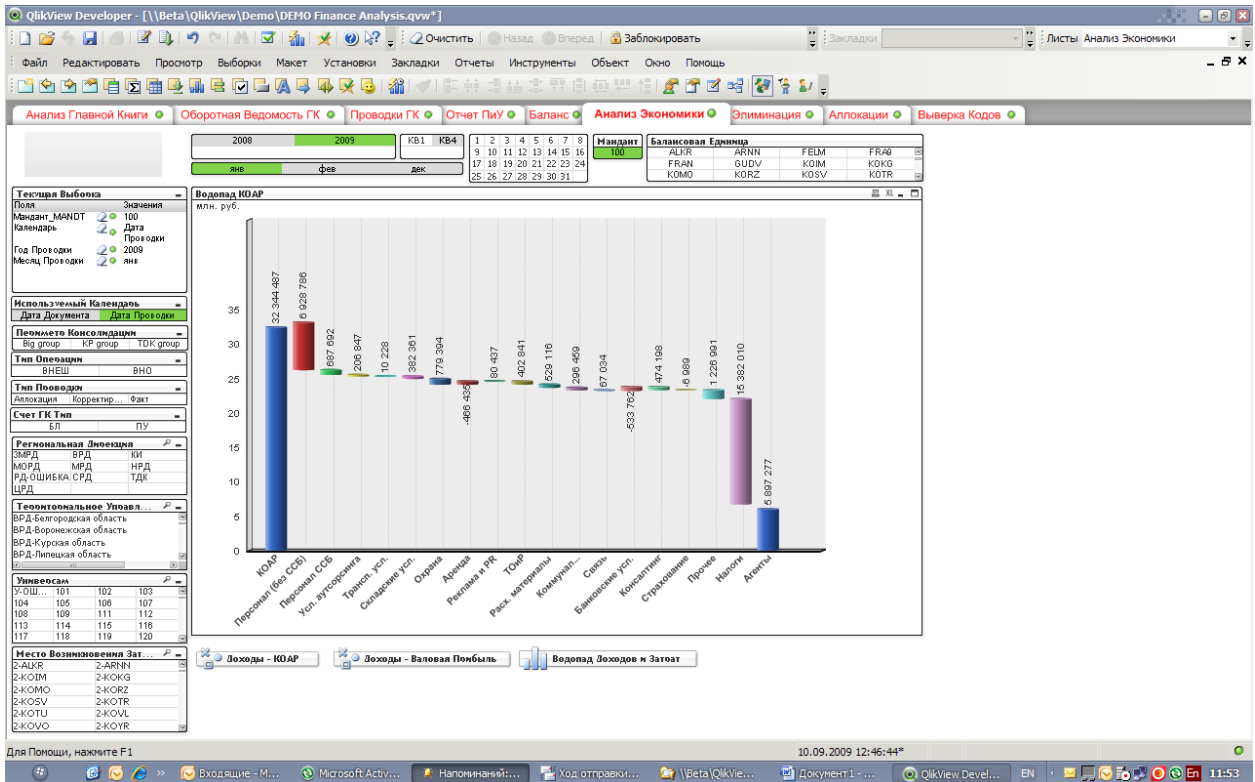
QlikView Developer - [\\Beta\QlikView\Demo\DEMO Finance Analysis.qvw*]

Очистить Назад Вперед Заблокировать Закладки Листы Анализ Экономики

Файл Редактировать Просмотр Выборки Макет Установки Закладки Отчеты Инструменты Объект Окно Помощь

Анализ Главной Книги | Оборотная Ведомость ГК | Проводки ГК | Отчет ПиУ | Баланс | Анализ Экономики | Элиминация | Аллокации | Выверка Кодов

2008 2009 | КВ1 КВ4 | 1 2 3 4 5 6 7 8 9 10 11 12 13 14 15 16 17 18 19 20 21 22 23 24 25 26 27 28 29 30 31 | Мандант 100

янв фев дек

Балансовая Единица
| ALKR | ARNN | FELM | FRA0 |
|---|---|---|---|
| FRAN | GUDV | KOIM | KOKG |
| KOMO | KORZ | KOSV | KOTR |

Текущая Выборка
| Поля | Значения |
|---|---|
| Мандант_MANDT | 100 |
| Календарь | Дата Проводки |
| Год Проводки | 2009 |
| Месяц Проводки | янв |

Используемый Календарь
Дата Документа | Дата Проводки

Периметр Консолидации
Big group | KP group | TDK group

Тип Операции
ВНЕШ | ВНО

Тип Проводки
Аллокация | Корректир... | Факт

Счет ГК Тип
БЛ | ПУ

Региональная Дирекция
| ЗМРД | ВРД | КИ |
|---|---|---|
| МОРД | МРД | НРД |
| РД-ОШИБКА | СРД | ТДК |
| ЦРД | | |

Территориальное Управл...
ВРД-Белгородская область
ВРД-Воронежская область
ВРД-Курская область
ВРД-Липецкая область

Уимвесам
| У-ОШ... | 101 | 102 | 103 |
|---|---|---|---|
| 104 | 105 | 106 | 107 |
| 108 | 109 | 111 | 112 |
| 113 | 114 | 115 | 116 |
| 117 | 118 | 119 | 120 |

Место Возникновения Зат...
| 2-ALKR | 2-ARNN |
|---|---|
| 2-KOIM | 2-KOKG |
| 2-KOMO | 2-KORZ |
| 2-KOSV | 2-KOTR |
| 2-KOTU | 2-KOVL |
| 2-KOVO | 2-KOYR |

Водопад КОАР
млн. руб.

32 344 487
6 928 786
687 692
206 847
10 228
382 361
779 394
-466 435
80 437
402 841
529 116
296 459
67 034
-533 762
474 198
-8 989
1 226 991
15 382 010
5 897 277

0 5 10 15 20 25 30 35

КОАР
Персонал (без ССБ)
Персонал ССБ
Усл. аутсорсинга
Трансп. усл.
Складские усл.
Охрана
Аренда
Реклама и PR
ТОиР
Расх. материалы
Коммунал...
Связь
Банковские усл.
Консалтинг
Страхование
Прочее
Налоги
Агенты

Доходы - КОАР | Доходы - Валовая Прибыль | Водопад Доходов и Затрат

Для Помощи, нажмите F1
10.09.2009 12:46:44*

Входящие - M... | Microsoft Activ... | Напоминаний:... | Ход отправки:... | \\Beta\QlikVie... | Документ1 - ... | QlikView Devel... | EN | 11:53